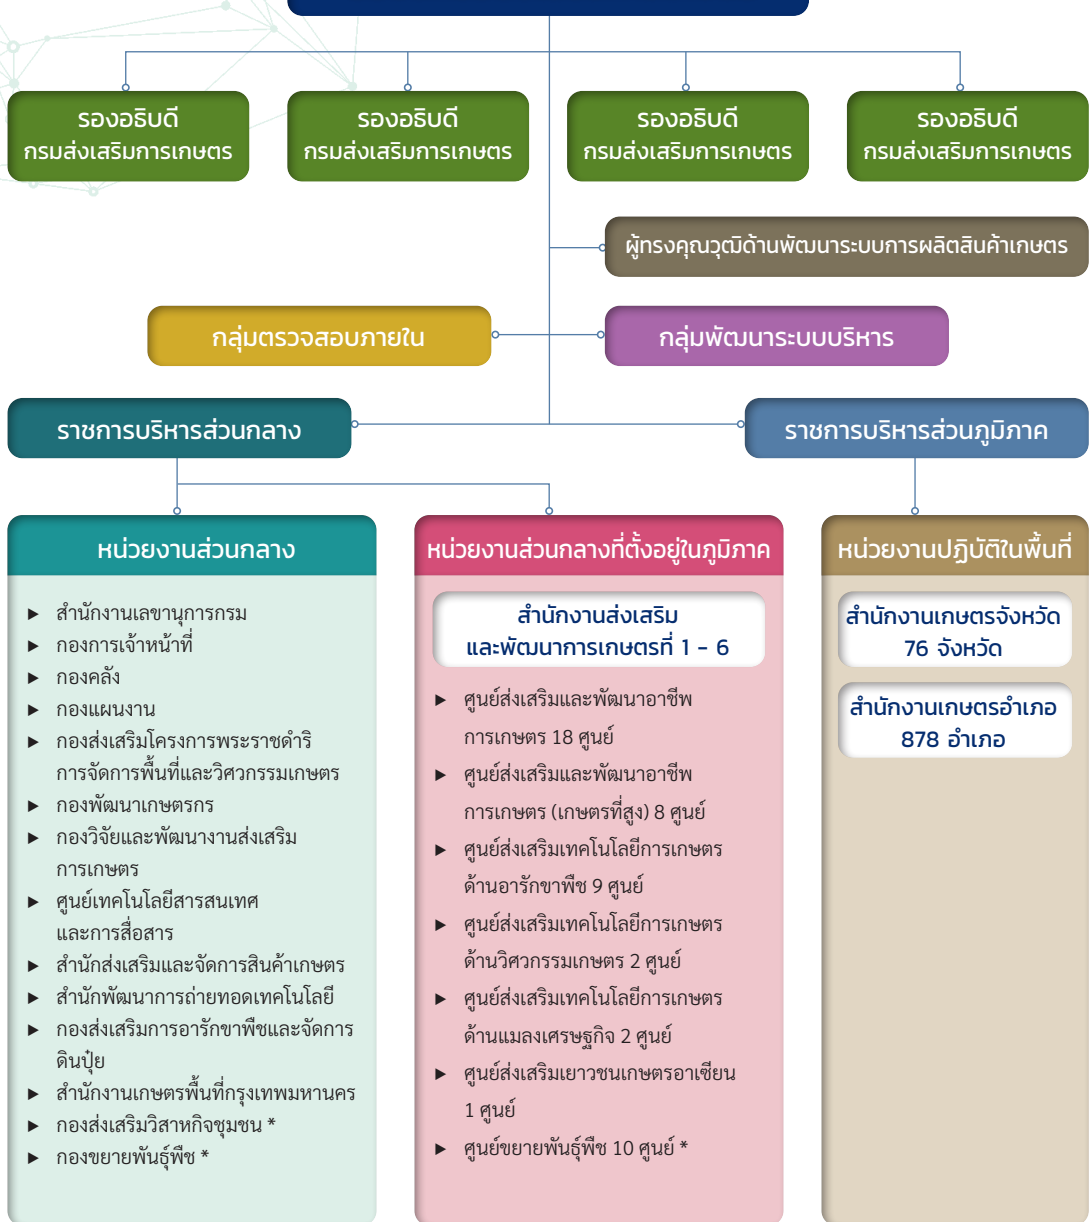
รองอธิบดี
กรมส่งเสริมการเกษตร

รองอธิบดี
กรมส่งเสริมการเกษตร

รองอธิบดี
กรมส่งเสริมการเกษตร

รองอธิบดี
กรมส่งเสริมการเกษตร

ผู้ทรงคุณวุฒิด้านพัฒนาระบบการผลิตสินค้าเกษตร

กลุ่มตรวจสอบภายใน

กลุ่มพัฒนาระบบบริหาร

ราชการบริหารส่วนกลาง

ราชการบริหารส่วนภูมิภาค

หน่วยงานส่วนกลาง

► สำนักงานเลขานุการกรม
► กองการเจ้าหน้าที่
► กองคลัง
► กองแผนงาน
► กองส่งเสริมโครงการพระราชดำริ การจัดการพื้นที่และวิศวกรรมเกษตร
► กองพัฒนาเกษตรกร
► กองวิจัยและพัฒนางานส่งเสริมการเกษตร
► ศูนย์เทคโนโลยีสารสนเทศและการสื่อสาร
► สำนักส่งเสริมและจัดการสินค้าเกษตร
► สำนักพัฒนาการถ่ายทอดเทคโนโลยี
► กองส่งเสริมการอารักขาพืชและจัดการดินปุ๋ย
► สำนักงานเกษตรพื้นที่กรุงเทพมหานคร
► กองส่งเสริมวิสาหกิจชุมชน *
► กองขยายพันธุ์พืช *

หน่วยงานส่วนกลางที่ตั้งอยู่ในภูมิภาค

สำนักงานส่งเสริม
และพัฒนาการเกษตรที่ 1 - 6

► ศูนย์ส่งเสริมและพัฒนาอาชีพการเกษตร 18 ศูนย์
► ศูนย์ส่งเสริมและพัฒนาอาชีพการเกษตร (เกษตรที่สูง) 8 ศูนย์
► ศูนย์ส่งเสริมเทคโนโลยีการเกษตรด้านอารักขาพืช 9 ศูนย์
► ศูนย์ส่งเสริมเทคโนโลยีการเกษตรด้านวิศวกรรมเกษตร 2 ศูนย์
► ศูนย์ส่งเสริมเทคโนโลยีการเกษตรด้านแมลงเศรษฐกิจ 2 ศูนย์
► ศูนย์ส่งเสริมเยาวชนเกษตรอาเซียน 1 ศูนย์
► ศูนย์ขยายพันธุ์พืช 10 ศูนย์ *

หน่วยงานปฏิบัติในพื้นที่

สำนักงานเกษตรจังหวัด
76 จังหวัด

สำนักงานเกษตรอำเภอ
878 อำเภอ